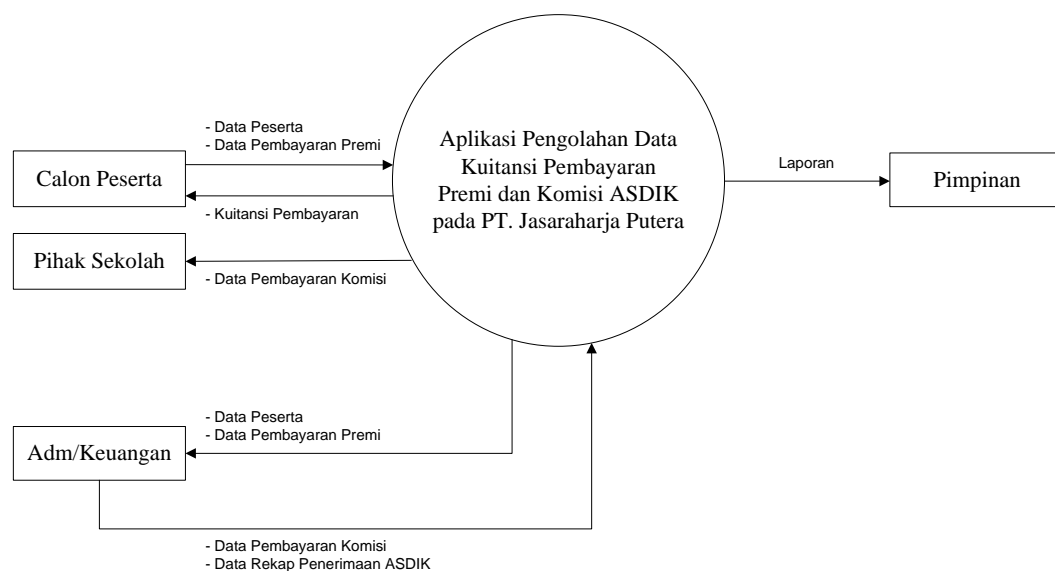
Aplikasi Pengolahan Data Kuitansi Pembayaran Premi dan Komisi ASDIK pada PT. Jasaraharja Putera

- Data Peserta
- Data Pembayaran Premi

Calon Peserta

- Kuitansi Pembayaran

Pihak Sekolah

- Data Pembayaran Komisi

Laporan

Pimpinan

- Data Peserta
- Data Pembayaran Premi

Adm/Keuangan

- Data Pembayaran Komisi
- Data Rekap Penerimaan ASDIK